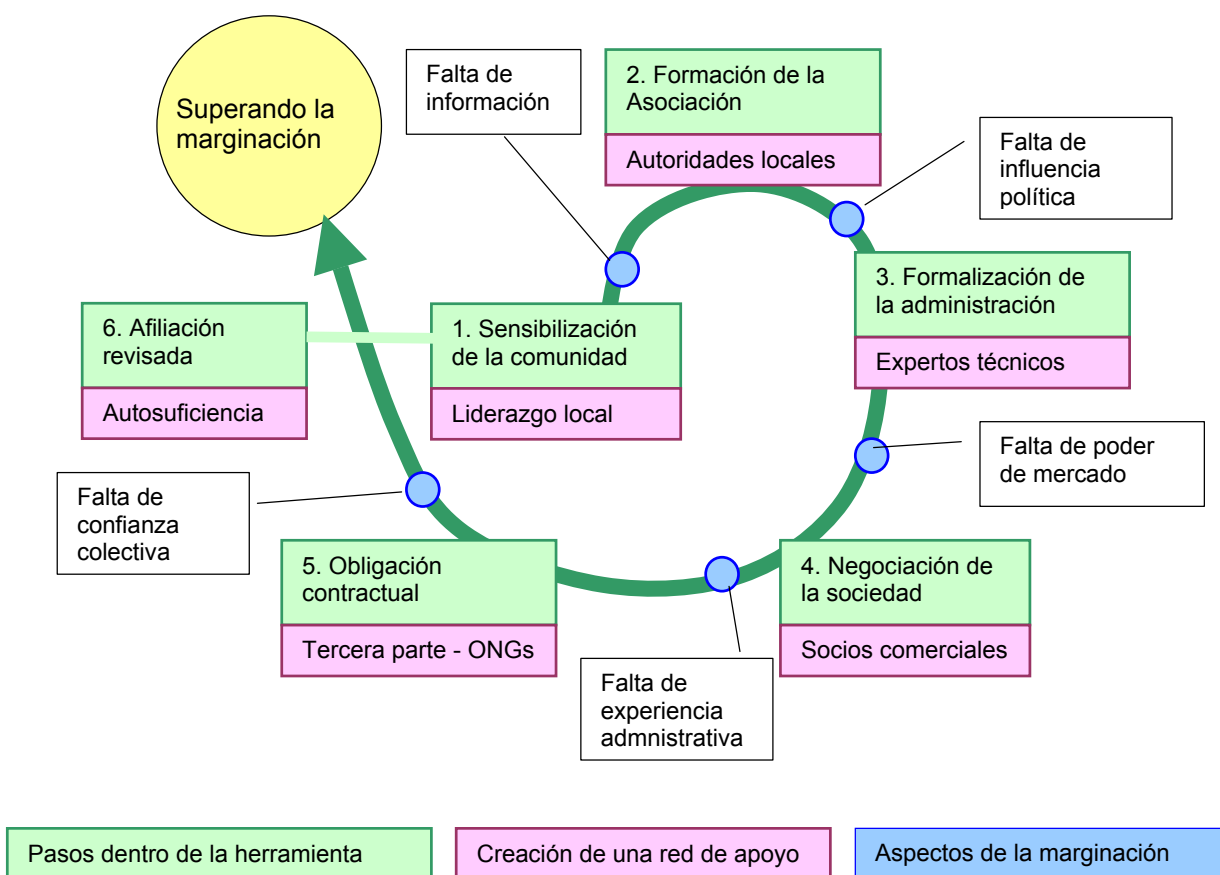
Superando la marginación

Falta de información

2. Formación de la Asociación

Autoridades locales

Falta de influencia política

3. Formalización de la administración

Expertos técnicos

6. Afiliación revisada

Autosuficiencia

1. Sensibilización de la comunidad

Liderazgo local

Falta de poder de mercado

Falta de confianza colectiva

5. Obligación contractual

Tercera parte - ONGs

4. Negociación de la sociedad

Socios comerciales

Falta de experiencia admnistrativa

Pasos dentro de la herramienta

Creación de una red de apoyo

Aspectos de la marginación